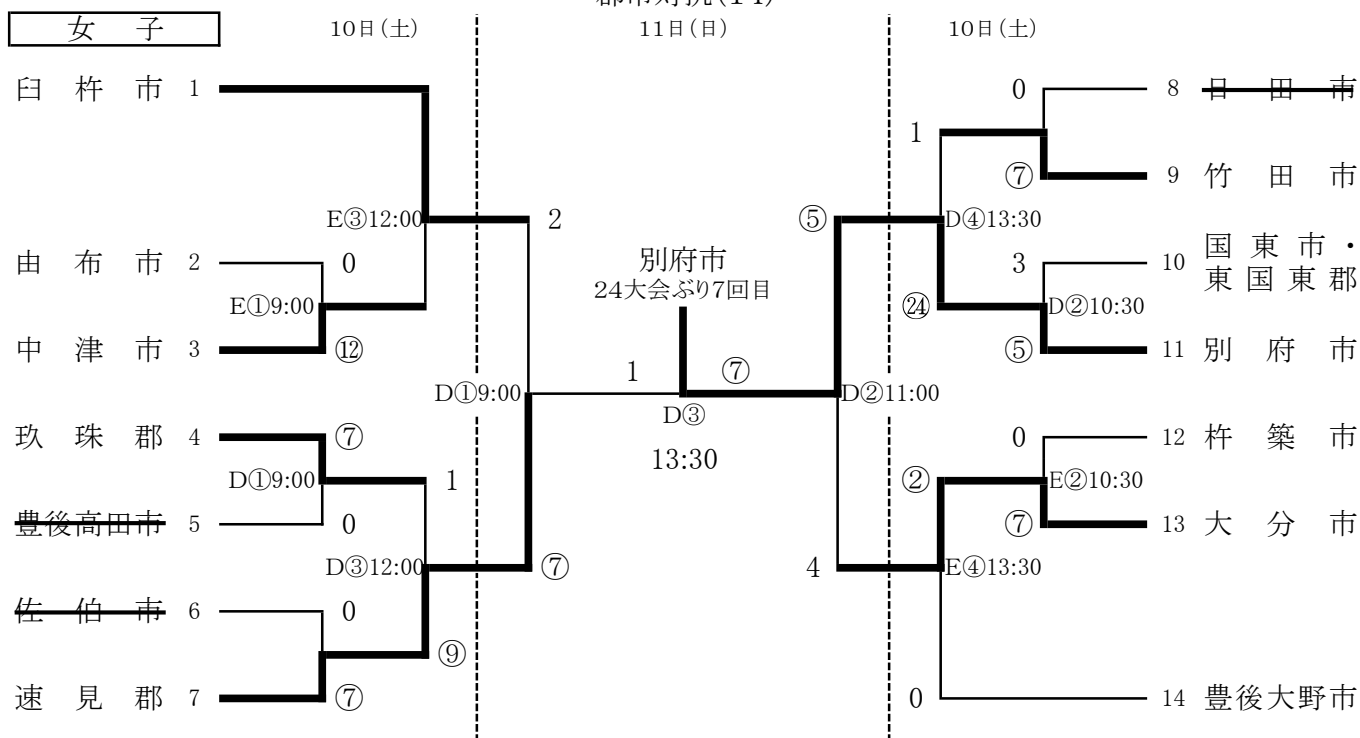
女　子

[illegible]

10日(土)　11日(日)　10日(土)

臼杵市 1
由布市 2
中津市 3
玖珠郡 4
豊後高田市 5
佐伯市 6
速見郡 7

E③12:00
E①9:00
D①9:00
D①9:00
D③12:00

0
⑫
⑦
0
0
⑦
2
1
⑨
⑦

別府市
24大会ぶり7回目

1　⑦
D③
13:30

8 日田市
9 竹田市
10 国東市・東国東郡
11 別府市
12 杵築市
13 大分市
14 豊後大野市

0
⑦
1
3
⑤
⑤
㉔
0
⑦
②
4
0

D④13:30
D②10:30
D②11:00
E②10:30
E④13:30